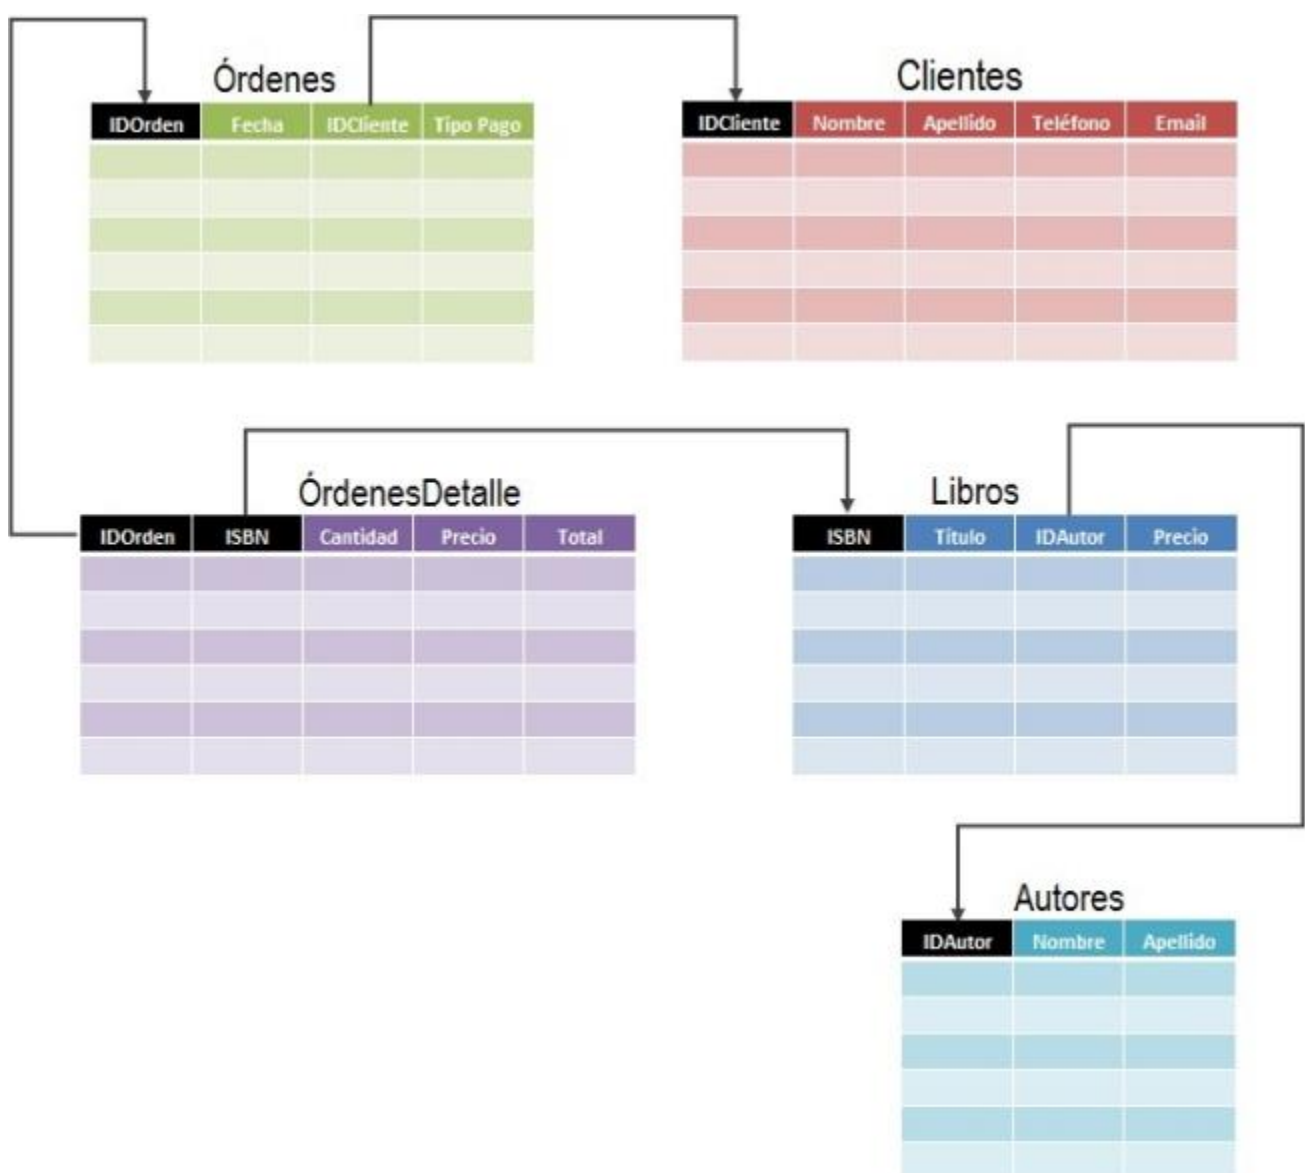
Órdenes

| IDOrden | Fecha | IDCliente | Tipo Pago |
|---|---|---|---|
| | | | |
| | | | |
| | | | |
| | | | |
| | | | |
| | | | |

Clientes

| IDCliente | Nombre | Apellido | Teléfono | Email |
|---|---|---|---|---|
| | | | | |
| | | | | |
| | | | | |
| | | | | |
| | | | | |
| | | | | |

ÓrdenesDetalle

| IDOrden | ISBN | Cantidad | Precio | Total |
|---|---|---|---|---|
| | | | | |
| | | | | |
| | | | | |
| | | | | |
| | | | | |
| | | | | |

Libros

| ISBN | Título | IDAutor | Precio |
|---|---|---|---|
| | | | |
| | | | |
| | | | |
| | | | |
| | | | |
| | | | |

Autores

| IDAutor | Nombre | Apellido |
|---|---|---|
| | | |
| | | |
| | | |
| | | |
| | | |
| | | |